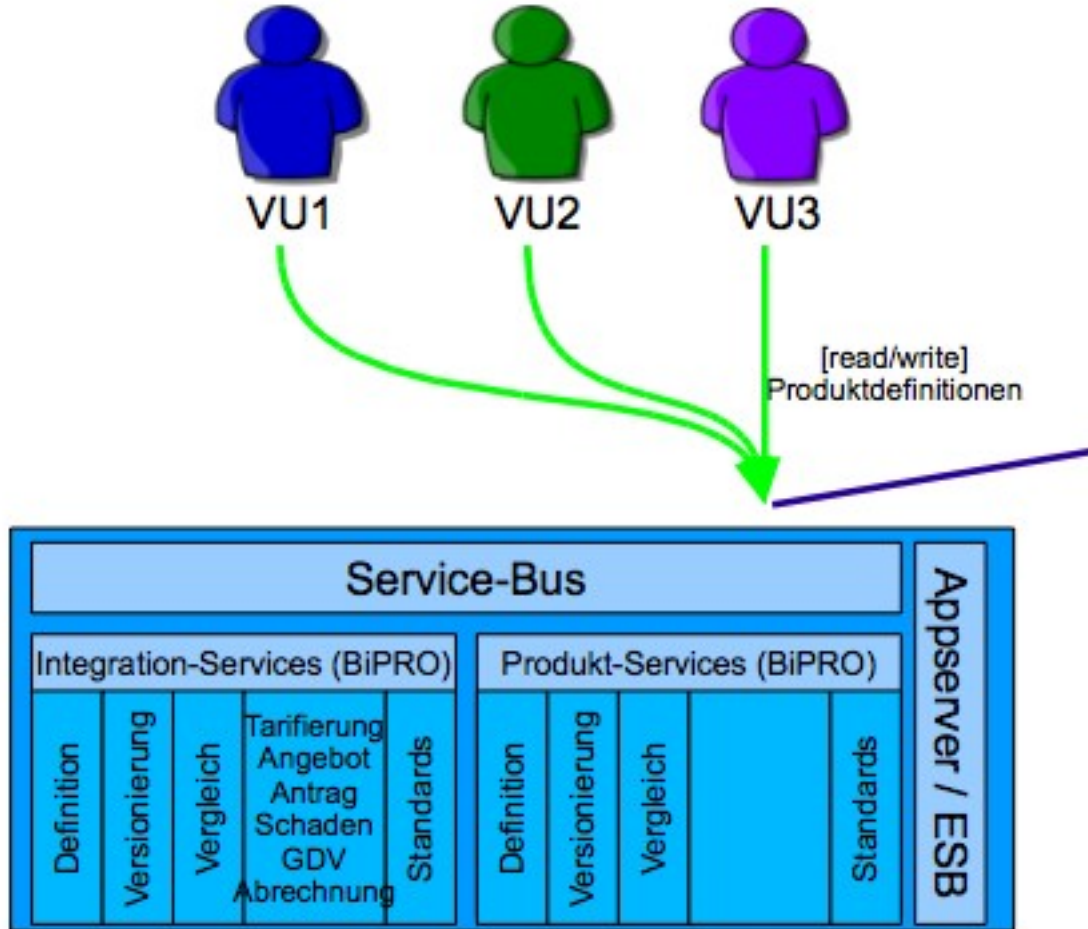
VU1 VU2 VU3

[read/write] Produktdefinitionen

Service-Bus

Appserver / ESB

Integration-Services (BiPRO)

| Definition | Versionierung | Vergleich | Tarifierung Angebot Antrag Schaden GDV Abrechnung | Standards |
|---|---|---|---|---|

Produkt-Services (BiPRO)

| Definition | Versionierung | Vergleich | | Standards |
|---|---|---|---|---|